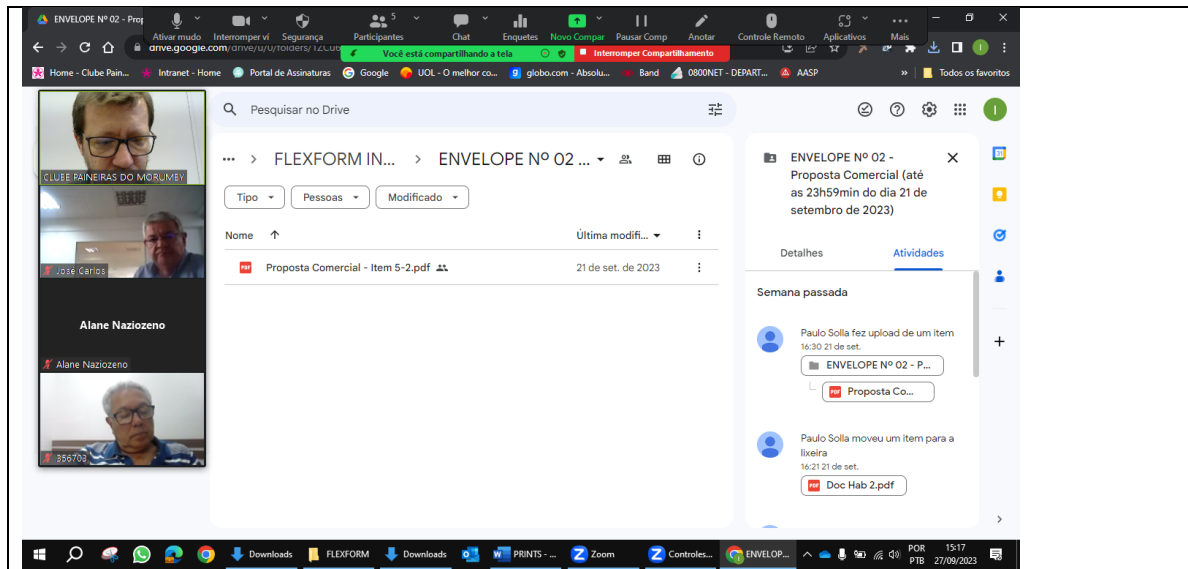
ENVELOPE Nº 02 - Prop

Ativar mudo
Interromper ví
Segurança
5
Participantes
Chat
Enquetes
Novo Compar
Pausar Comp
Anotar
Controle Remoto
Aplicativos
Mais

drive.google.com/drive/u/0/folders/1ZCub

Você está compartilhando a tela
Interromper Compartilhamento

Home - Clube Pain...
Intranet - Home
Portal de Assinaturas
Google
UOL - O melhor co...
globo.com - Absolu...
Band
0800NET - DEPART...
AASP
Todos os favoritos

CLUBE PAINEIRAS DO MORUMBY
José Carlos
Alane Naziozeno
Alane Naziozeno
356703

Pesquisar no Drive

I

··· > FLEXFORM IN... > ENVELOPE Nº 02 ...

Tipo
Pessoas
Modificado

Nome ↑
Última modifi...

Proposta Comercial - Item 5-2.pdf
21 de set. de 2023

ENVELOPE Nº 02 - Proposta Comercial (até as 23h59min do dia 21 de setembro de 2023)

Detalhes
Atividades

Semana passada

Paulo Solla fez upload de um item
16:30 21 de set.
ENVELOPE Nº 02 - P...
Proposta Co...

Paulo Solla moveu um item para a lixeira
16:21 21 de set.
Doc Hab 2.pdf

Downloads
FLEXFORM
Downloads
PRINTS - ...
Zoom
Controles...
ENVELOP...
POR PTB
15:17
27/09/2023